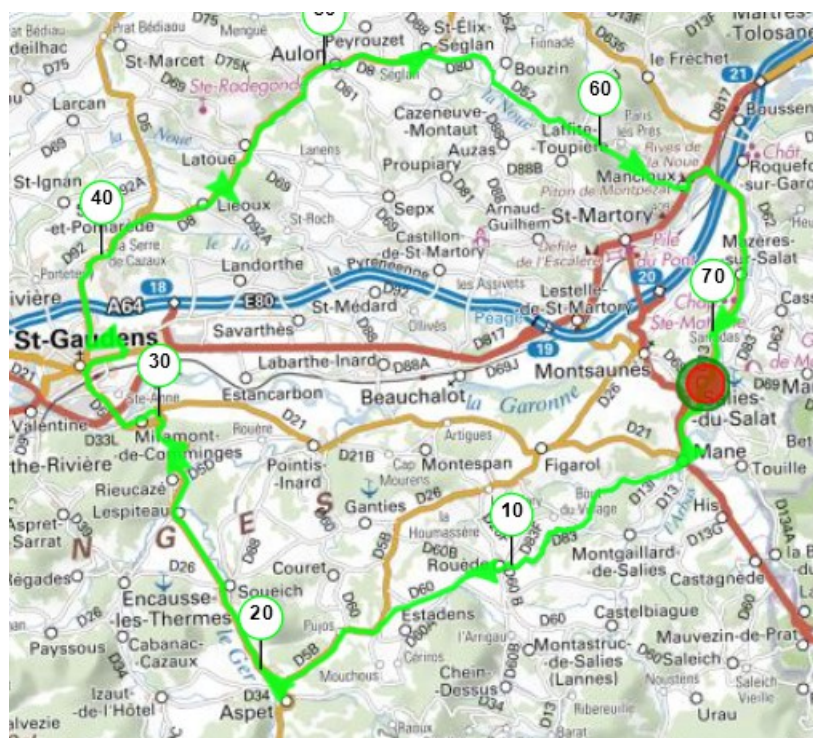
at Bédiau
deilhac
D75
Prat Bédiau
D75
Mengué
Aulon
Peyrouzet
D88
St-Élix-Séglan
D52
Fonadé
D635
D13F
D13F
Martres-Tolosane
St-Marcet
D75K
Ste-Radegonde
D8
Séglan
D80
Bouzin
le Fréchet
21
Larcan
D69
D61
Cazeneuve-Montaut
60
D817
Boussens
la Noue
D57
D88
Lafitte-Toupière
Paris les Prés
Auzas
Rivès de la Noue
Château
D69
Latoue
Lanens
Proupiary
D81
D88B
Mancioux
Roquefort-sur-Garonne
St-Ignan
D92A
D69
Piton de Montpezat
40
et-Pomarède
Lieoux
St-Roch
Sepx
Arnaud-Guilhem
St-Martory
D92
la Serre de Cazaux
D8
D92A
le Jô
Castillon-de-St-Martory
Défilé de l'Escalère
Pile du Pont
Mazères-sur-Salat
Landorthe
la Pyrénéenne
D52
70
rivière
18
les Assivets
20
A64
E80
St-Médard
D92
Lestelle-de-St-Martory
Cass
St-Gaudens
Savarthès
D8S
Ollivès
Peagie
D817
19
Ste-Monique
Salies
D52
30
Labarthe-Inard
D88A
D69J
Montsaunès
D69
D21
Ste-Anne
Estancarbon
Beauchalot
la Garonne
D26
Salies-du-Salat
Valentine
D33
D21
Rouère
Artigues
D21
Bet
D33L
Miramont-de-Comminges
Pointis-Inard
D21B
Cap
Montespan
Figarol
Mane
Touille
the-Rivière
D5D
Mourens
Rieucazé
D26
Ganties
Houmassère
10
du Village
D13
D13
His
D134A
Aspret-Sarrat
D39
Lespiteau
S
D60
D5B
D60
D83
D13G
N
G
E
D26
D88
D60B
D83
Montgaillard-de-Salies
Castagnède
égades
D26
Courret
Rouède
D60
Encausse-les-Thermes
Soueich
D60 B
D60
Estadens
Castelbiague
D60
Payssous
D26
Cabanac-Cazaux
le Ger
20
Pujos
D60
l'Arrigau
D60
Mauvezin-de-Prat
D34
D5B
Cérisos
Montastruc-de-Salies (Lannes)
D60
Saleich
D34
Mouchous
Chein-Dessus
Izaut-de-l'Hôtel
D34
Aspet
Ribereuille
Urau
alvezie
Raux
Barat
D13